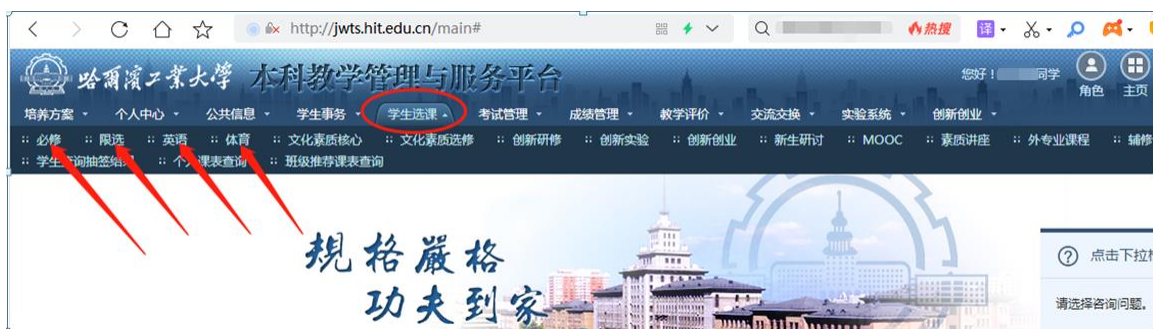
http://jwts.hit.edu.cn/main#

热搜 译

哈爾濱工業大學 本科教学管理与服务平台

您好！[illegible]同学 角色 主页

培养方案 个人中心 公共信息 学生事务 学生选课 考试管理 成绩管理 教学评价 交流交换 实验系统 创新创业

必修 限选 英语 体育 文化素质核心 文化素质选修 创新研修 创新实验 创新创业 新生研讨 MOOC 素质讲座 外专业课程 辅修

学生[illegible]询抽签结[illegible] 个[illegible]课表查询 班级推荐课表查询

规格严格
功夫到家

点击下拉

请选择咨询问题。